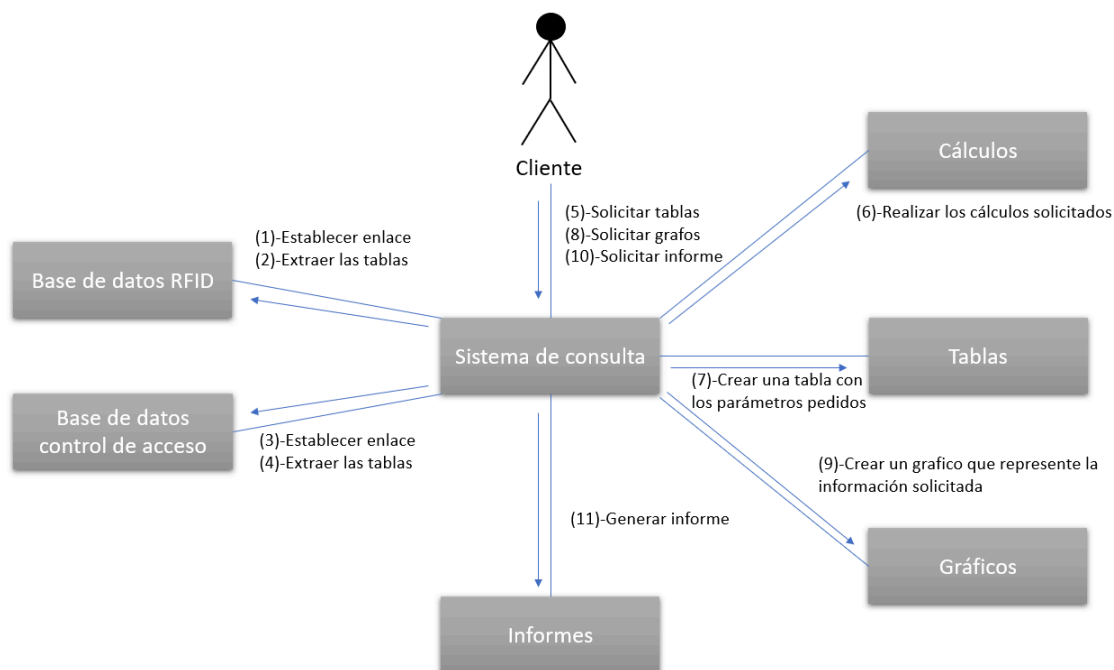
Cliente

Cálculos

(6)-Realizar los cálculos solicitados

(5)-Solicitar tablas
(8)-Solicitar grafos
(10)-Solicitar informe

(1)-Establecer enlace
(2)-Extraer las tablas

Base de datos RFID

Sistema de consulta

Tablas

(7)-Crear una tabla con los parámetros pedidos

Base de datos control de acceso

(3)-Establecer enlace
(4)-Extraer las tablas

(9)-Crear un grafico que represente la información solicitada

(11)-Generar informe

Gráficos

Informes